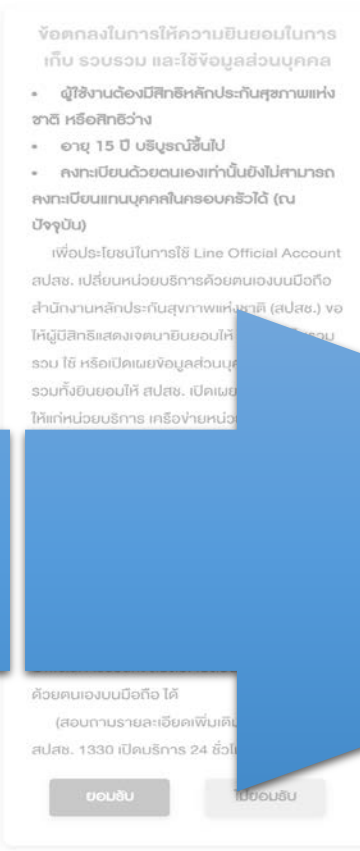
ข้อตกลงในการให้ความยินยอมในการเก็บ รวบรวม และใช้ข้อมูลส่วนบุคคล

• ผู้ใช้งานต้องมีสิทธิหลักประกันสุขภาพแห่งชาติ หรือสิทธิว่าง

• อายุ 15 ปี บริบูรณ์ขึ้นไป

• ลงทะเบียนด้วยตนเองเท่านั้นยังไม่สามารถลงทะเบียนแทนบุคคลในครอบครัวได้ (ณ ปัจจุบัน)

เพื่อประโยชน์ในการใช้ Line Official Account สปสช. เปลี่ยนหน่วยบริการด้วยตนเองบนมือถือ สำนักงานหลักประกันสุขภาพแห่งชาติ (สปสช.) ขอให้ผู้มีสิทธิแสดงเจตนายินยอมให้ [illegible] รวม ใช้ หรือเปิดเผยข้อมูลส่วนบุ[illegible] รวมทั้งยินยอมให้ สปสช. เปิดเผย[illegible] ให้แก่หน่วยบริการ เครือข่ายหน่ว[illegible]

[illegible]

ด้วยตนเองบนมือถือ ได้

(สอบถามรายละเอียดเพิ่มเติ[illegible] สปสช. 1330 เปิดบริการ 24 ชั่วโ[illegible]

ยอมรับ

ไม่ยอมรับ